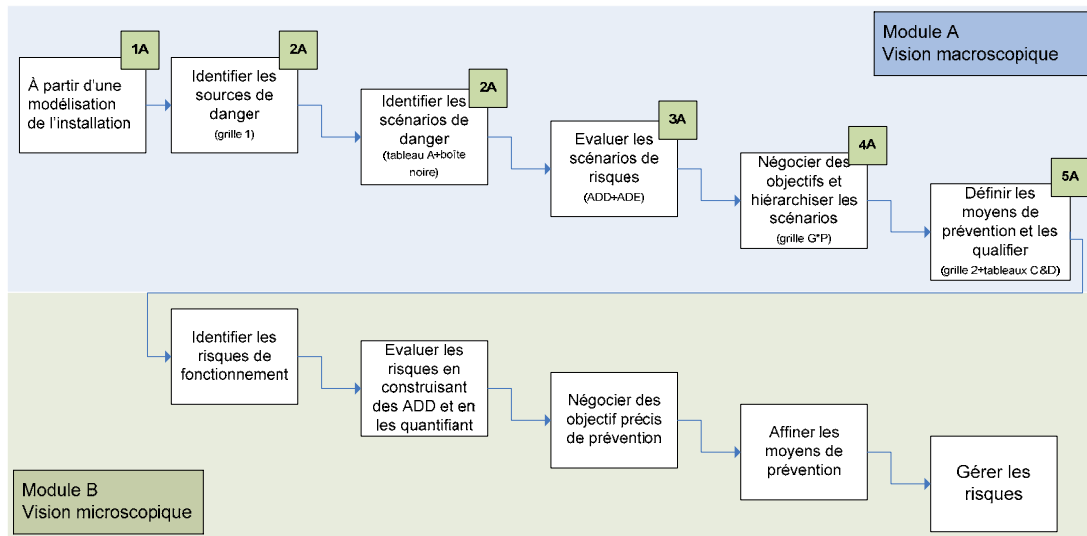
Module A
Vision macroscopique

1A
À partir d'une modélisation de l'installation

2A
Identifier les sources de danger
(grille 1)

2A
Identifier les scénarios de danger
(tableau A+boîte noire)

3A
Evaluer les scénarios de risques
(ADD+ADE)

4A
Négocier des objectifs et hiérarchiser les scénarios
(grille G*P)

5A
Définir les moyens de prévention et les qualifier
(grille 2+tableaux C&D)

Identifier les risques de fonctionnement

Evaluer les risques en construisant des ADD et en les quantifiant

Négocier des objectif précis de prévention

Affiner les moyens de prévention

Gérer les risques

Module B
Vision microscopique